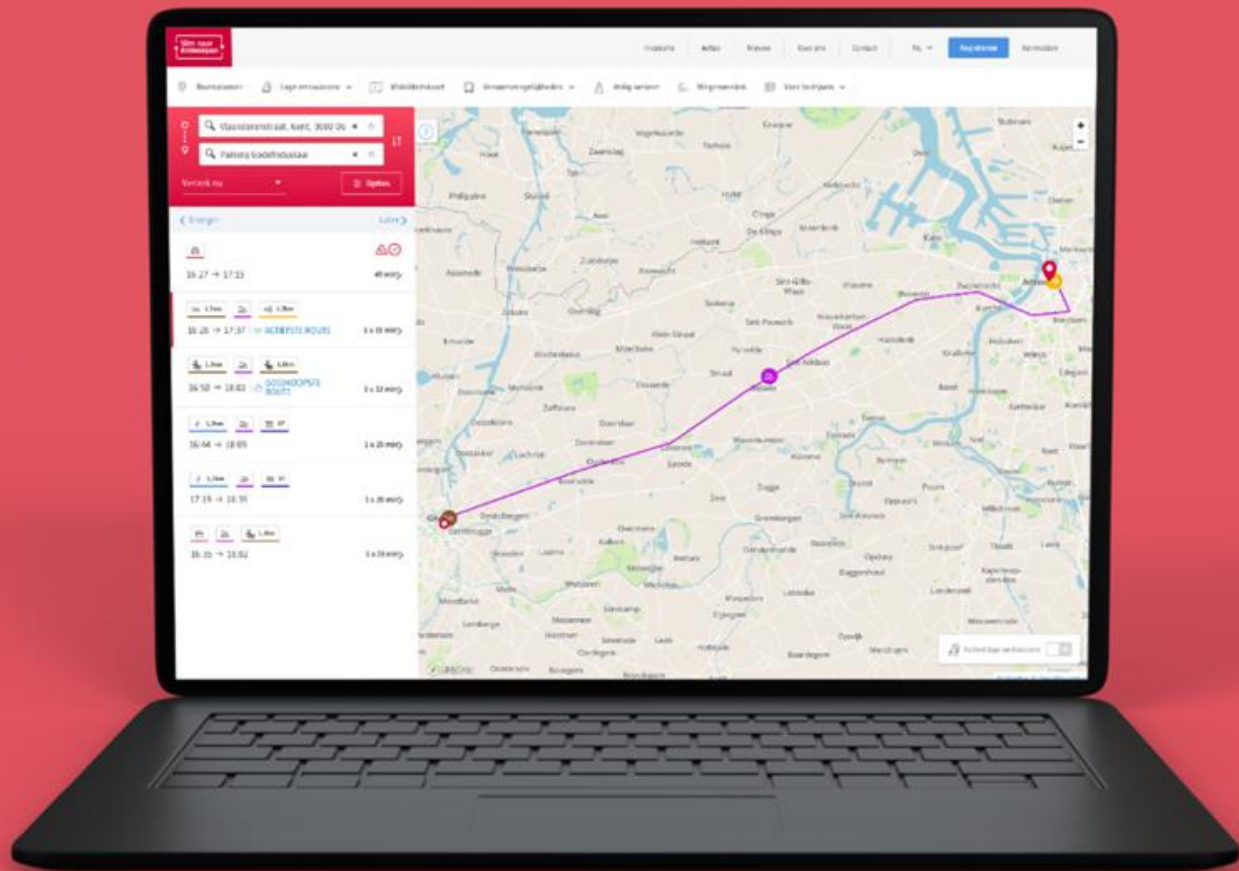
Slim naar Antwerpen

Inspiratie Acties Nieuws Over ons Contact NL Registreren Aanmelden

Routeplanner Slimme routes Mobiliteitskaart Parkeren Veilig verkeer Wegwerken Slim werken

Vlaanderenstraat, Gent, 9000 Gent

Parking Slachthuislaan

Vertrek nu

Opties

Vroeger

Later

16:27 → 17:33

40 min

16:28 → 17:37

ACTIEFSTE ROUTE

1 u 15 min

16:50 → 18:03

GOEDKOOPSTE ROUTE

1 u 13 min

16:44 → 18:05

1 u 21 min

17:19 → 18:39

1 u 20 min

16:15 → 18:02

1 u 16 min

Antwerpen

Gent

Lokeren

Sint-Niklaas

Temse

Beveren

Zele

Dendermonde

Wetteren

Lochristi

Zelzate

Moerbeke

Stekene

Hamme

Kruibeke

Boom

Mechelen